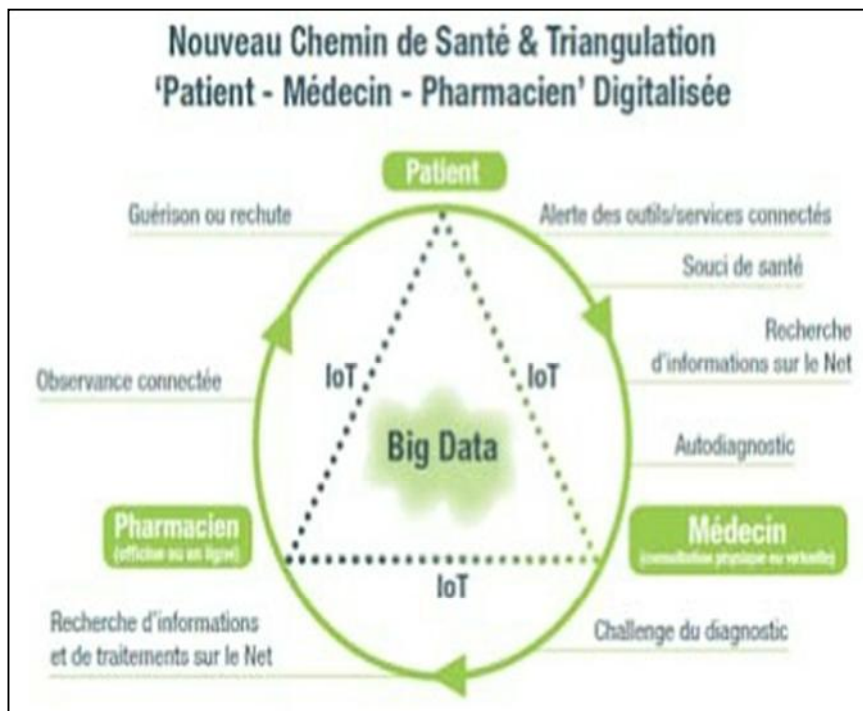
Nouveau Chemin de Santé & Triangulation
'Patient - Médecin - Pharmacien' Digitalisée

Patient

Guérison ou rechute

Alerte des outils/services connectés

Souci de santé

Recherche d'informations sur le Net

Observance connectée

IoT

IoT

Big Data

Autodiagnostic

Pharmacien
(officine ou en ligne)

Médecin
(consultation physique ou virtuelle)

IoT

Recherche d'informations et de traitements sur le Net

Challenge du diagnostic